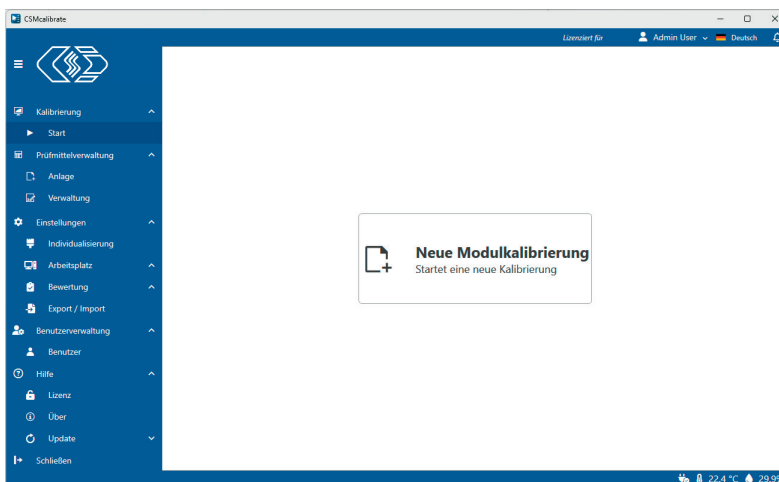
CSMcalibrate

Lizenziert für
Admin User
Deutsch

Kalibrierung
Start
Prüfmittelverwaltung
Anlage
Verwaltung
Einstellungen
Individualisierung
Arbeitsplatz
Bewertung
Export / Import
Benutzerverwaltung
Benutzer
Hilfe
Lizenz
Über
Update
Schließen

Neue Modulkalibrierung
Startet eine neue Kalibrierung

22.4 °C
29.9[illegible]